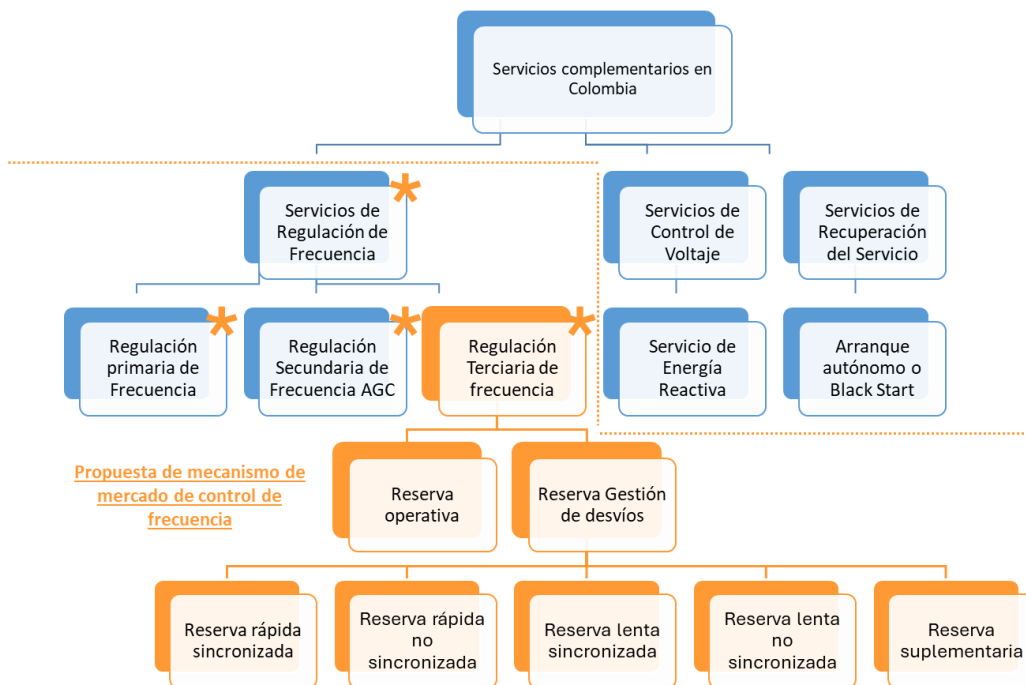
Servicios complementarios en Colombia

Servicios de Regulación de Frecuencia *

Servicios de Control de Voltaje

Servicios de Recuperación del Servicio

Regulación primaria de Frecuencia *

Regulación Secundaria de Frecuencia AGC *

Regulación Terciaria de frecuencia *

Servicio de Energía Reactiva

Arranque autónomo o Black Start

Propuesta de mecanismo de mercado de control de frecuencia

Reserva operativa

Reserva Gestión de desvíos

Reserva rápida sincronizada

Reserva rápida no sincronizada

Reserva lenta sincronizada

Reserva lenta no sincronizada

Reserva suplementaria